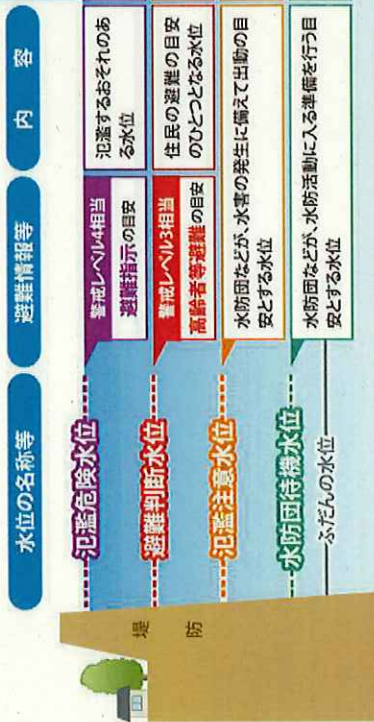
| 水位の名称等 | 避難情報等 | 内　容 |
|---|---|---|
| 氾濫危険水位 | 警戒レベル4相当 避難指示の目安 | 氾濫するおそれのある水位 |
| 避難判断水位 | 警戒レベル3相当 高齢者等避難の目安 | 住民の避難の目安のひとつとなる水位 |
| 氾濫注意水位 | 水防団などが、水害の発生に備えて出動の目安とする水位 | |
| 水防団待機水位 | 水防団などが、水防活動に入る準備を行う目安とする水位 | |
| ふだんの水位 | | |

堤防